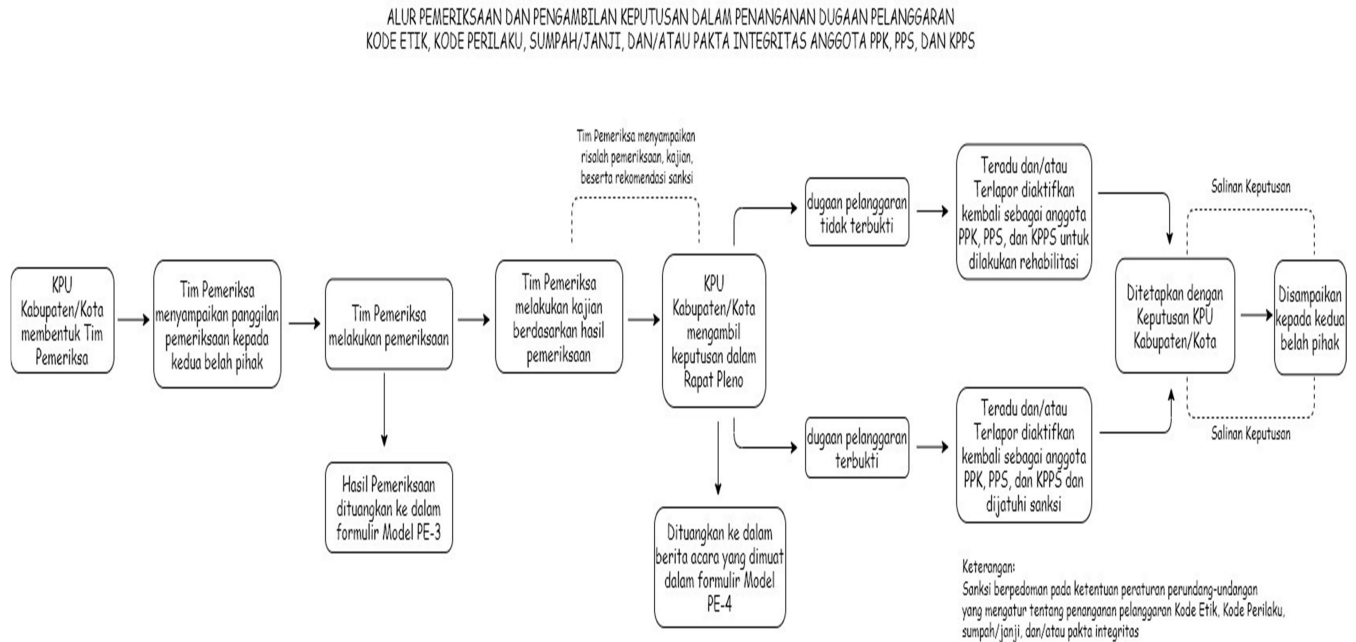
ALUR PEMERIKSAAN DAN PENGAMBILAN KEPUTUSAN DALAM PENANGANAN DUGAAN PELANGGARAN KODE ETIK, KODE PERILAKU, SUMPAH/JANJI, DAN/ATAU PAKTA INTEGRITAS ANGGOTA PPK, PPS, DAN KPPS

KPU Kabupaten/Kota membentuk Tim Pemeriksa

Tim Pemeriksa menyampaikan panggilan pemeriksaan kepada kedua belah pihak

Tim Pemeriksa melakukan pemeriksaan

Hasil Pemeriksaan dituangkan ke dalam formulir Model PE-3

Tim Pemeriksa menyampaikan risalah pemeriksaan, kajian, beserta rekomendasi sanksi

Tim Pemeriksa melakukan kajian berdasarkan hasil pemeriksaan

KPU Kabupaten/Kota mengambil keputusan dalam Rapat Pleno

Dituangkan ke dalam berita acara yang dimuat dalam formulir Model PE-4

dugaan pelanggaran tidak terbukti

Teradu dan/atau Terlapor diaktifkan kembali sebagai anggota PPK, PPS, dan KPPS untuk dilakukan rehabilitasi

dugaan pelanggaran terbukti

Teradu dan/atau Terlapor diaktifkan kembali sebagai anggota PPK, PPS, dan KPPS dan dijatuhi sanksi

Salinan Keputusan

Ditetapkan dengan Keputusan KPU Kabupaten/Kota

Disampaikan kepada kedua belah pihak

Salinan Keputusan

Keterangan:
Sanksi berpedoman pada ketentuan peraturan perundang-undangan yang mengatur tentang penanganan pelanggaran Kode Etik, Kode Perilaku, sumpah/janji, dan/atau pakta integritas